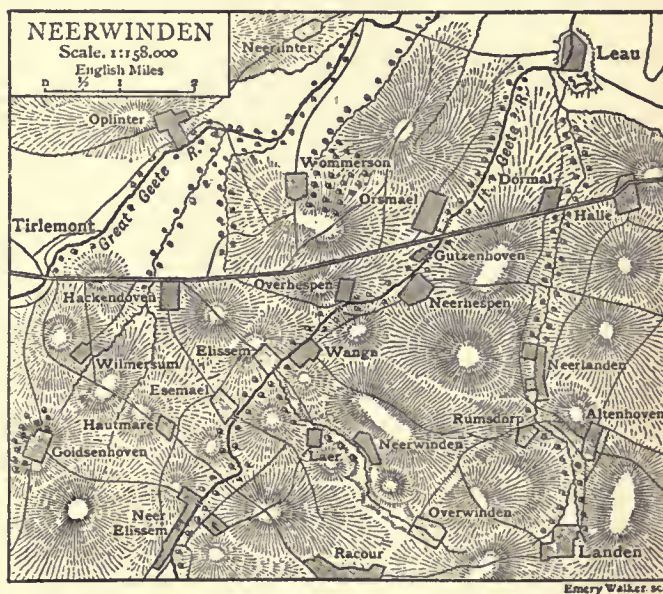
NEERWINDEN
Scale. 1:158,000
English Miles
0 ½ 1 2

Neerlinter
Leau
Oplinter
Great Geete R.
Geete R.
Wommerson
Dormal
Orsmael
Tirlemont
Halle
Gutzenhoven
Hackendoven
Overhespen
Neerhespen
Wilmersum
Elissem
Wanga
Neerlanden
Esemael
Hautmare
Rumsdorf
Altenhoven
Goidsenhoven
Laer
Neerwinden
Neer Elissem
Overwinden
Racour
Landen
Emery Walker sc